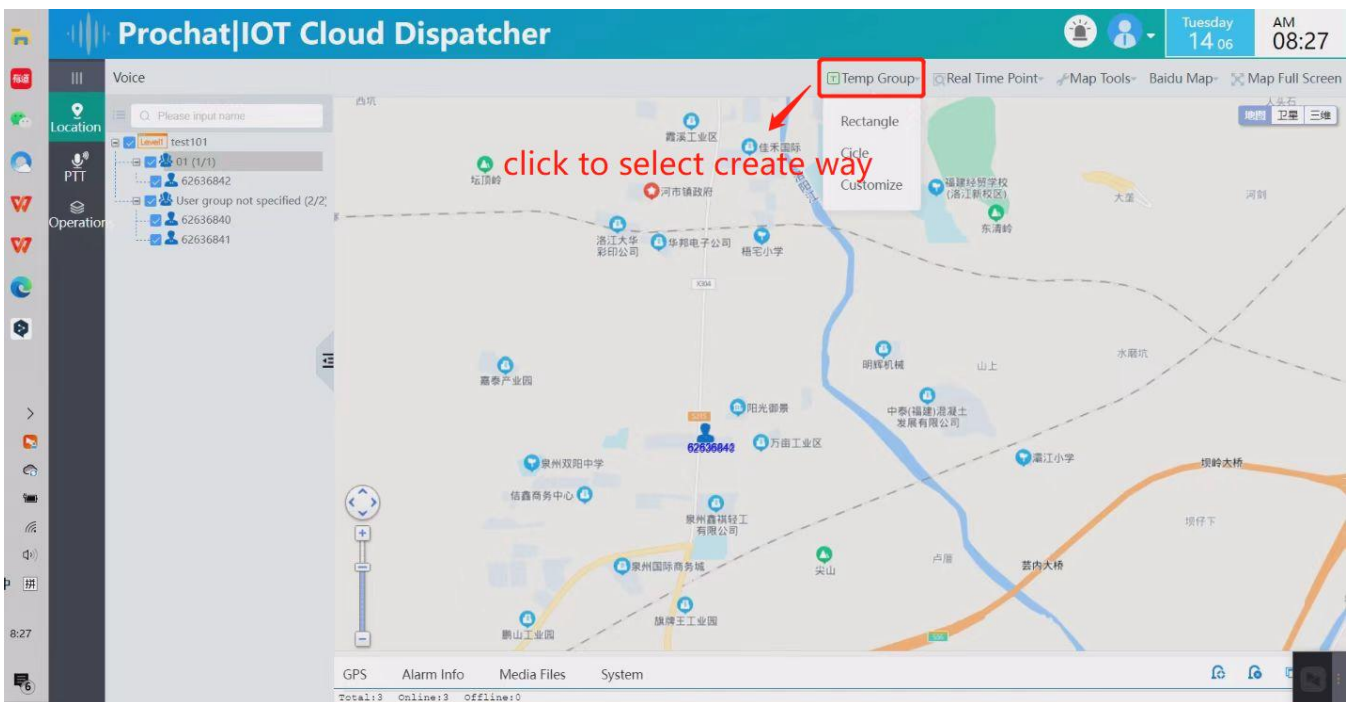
Prochat|IOT Cloud Dispatcher

Tuesday 14 06

AM 08:27

Voice

Temp Group

Real Time Point

Map Tools

Baidu Map

Map Full Screen

Location

PTT

Operation

Please input name

Level1 test101

01 (1/1)

62636842

User group not specified (2/2)

62636840

62636841

Rectangle

Cicle

Customize

click to select create way

地图 卫星 三维

霞溪工业区

佳禾国际

坛顶岭

河市镇政府

福建经贸学校(洛江新校区)

大�studios

河剑

东清岭

洛江大华彩印公司

华邦电子公司

梧宅小学

X304

嘉泰产业园

明辉机械

山上

水磨坑

阳光御景

中泰(福建)混凝土发展有限公司

62636842

万亩工业区

泉州双阳中学

濠江小学

坝岭大桥

佶鑫商务中心

泉州鑫祺轻工有限公司

坝仔下

泉州国际商务城

尖山

卢厝

芸内大桥

旗牌王工业园

鹏山工业园

GPS

Alarm Info

Media Files

System

Total:3 Online:3 Offline:0

8:27

中

拼